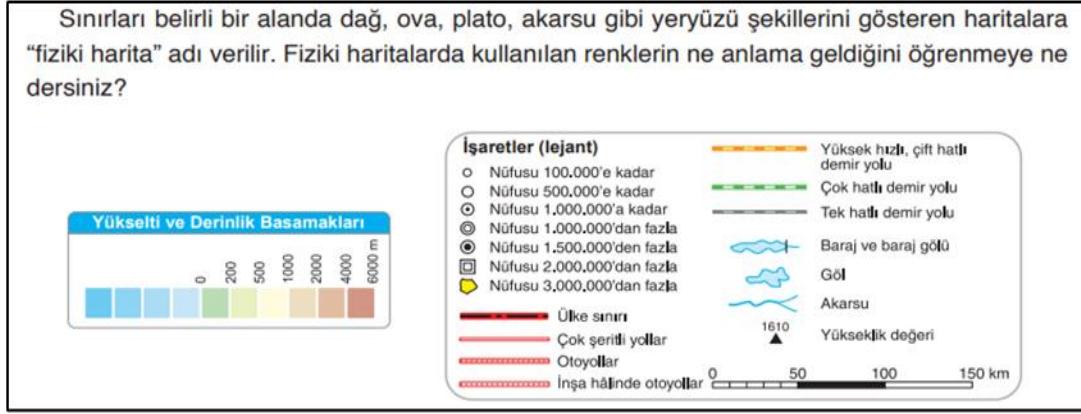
Sınırları belirli bir alanda dağ, ova, plato, akarsu gibi yeryüzü şekillerini gösteren haritalara "fiziki harita" adı verilir. Fiziki haritalarda kullanılan renklerin ne anlama geldiğini öğrenmeye ne dersiniz?

Yükselti ve Derinlik Basamakları

0
200
500
1000
2000
4000
6000 m

İşaretler (lejant)
Nüfusu 100.000'e kadar
Nüfusu 500.000'e kadar
Nüfusu 1.000.000'a kadar
Nüfusu 1.000.000'dan fazla
Nüfusu 1.500.000'den fazla
Nüfusu 2.000.000'dan fazla
Nüfusu 3.000.000'dan fazla
Ülke sınırı
Çok şeritli yollar
Otoyollar
İnşa hâlinde otoyollar

Yüksek hızlı, çift hatlı demir yolu
Çok hatlı demir yolu
Tek hatlı demir yolu
Baraj ve baraj gölü
Göl
Akarsu
1610
Yükseklik değeri

0 50 100 150 km